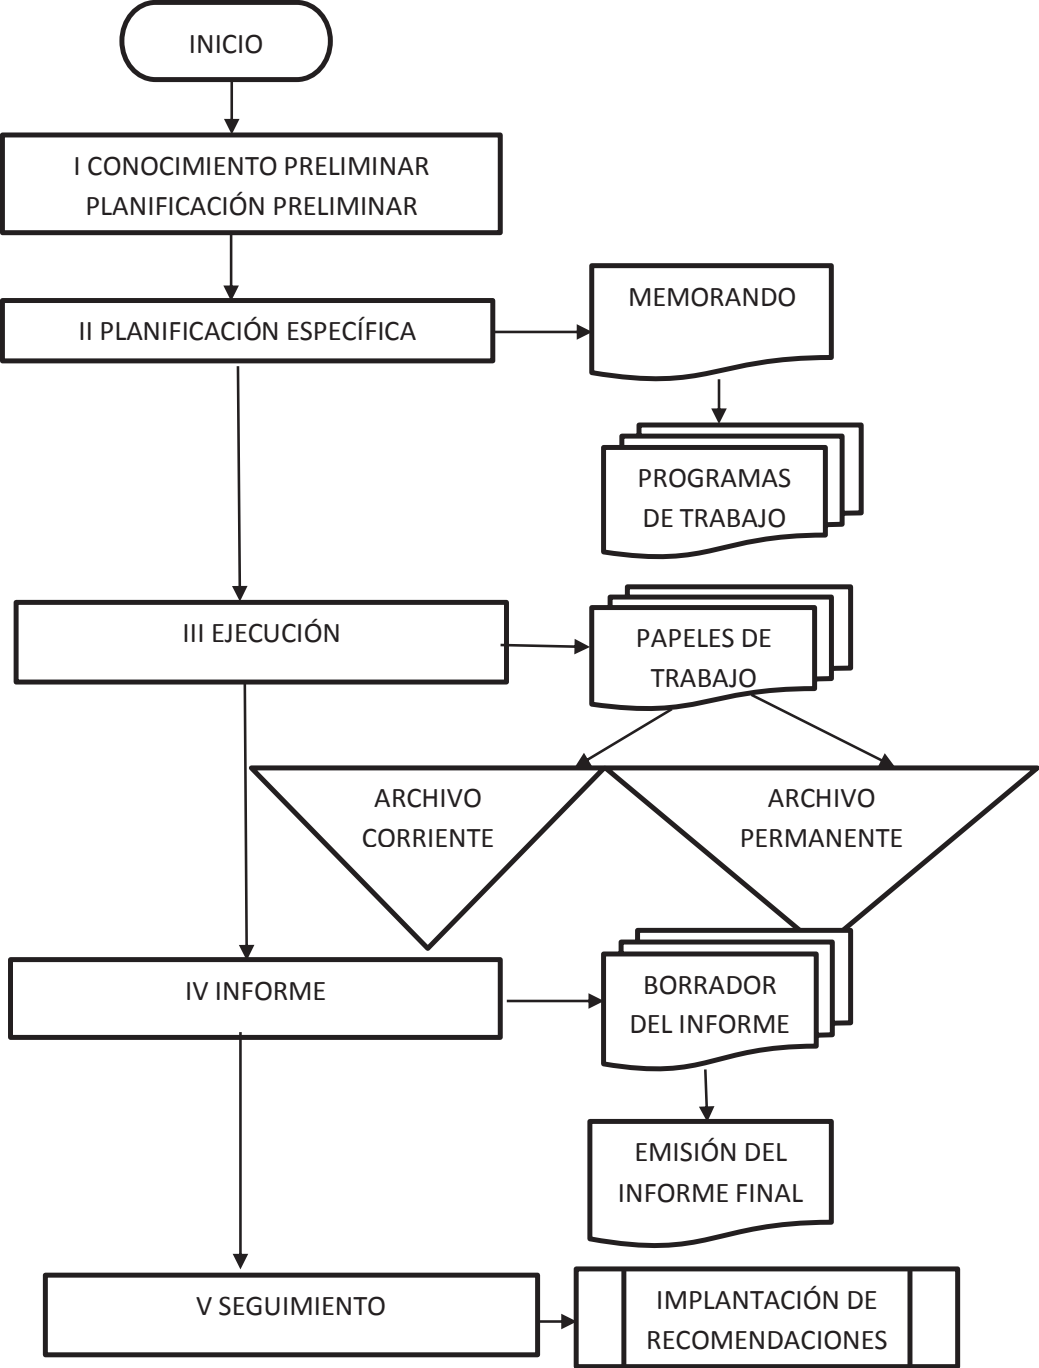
INICIO

I CONOCIMIENTO PRELIMINAR
PLANIFICACIÓN PRELIMINAR

II PLANIFICACIÓN ESPECÍFICA

MEMORANDO

PROGRAMAS DE TRABAJO

III EJECUCIÓN

PAPELES DE TRABAJO

ARCHIVO CORRIENTE

ARCHIVO PERMANENTE

IV INFORME

BORRADOR DEL INFORME

EMISIÓN DEL INFORME FINAL

V SEGUIMIENTO

IMPLANTACIÓN DE RECOMENDACIONES